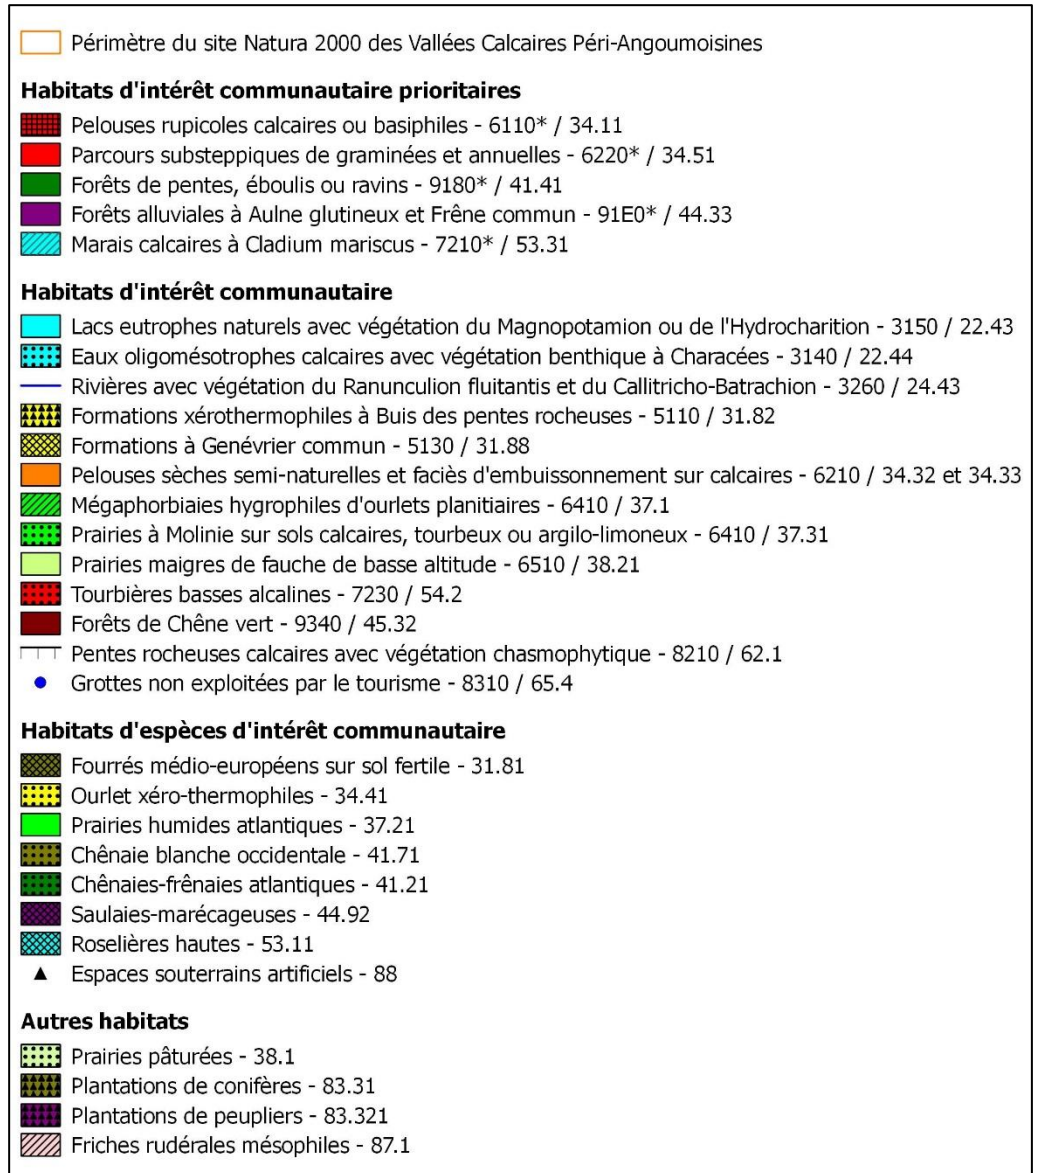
Périmètre du site Natura 2000 des Vallées Calcaires Péri-Angoumoisines

**Habitats d'intérêt communautaire prioritaires**
Pelouses rupicoles calcaires ou basiphiles - 6110* / 34.11
Parcours substeppiques de graminées et annuelles - 6220* / 34.51
Forêts de pentes, éboulis ou ravins - 9180* / 41.41
Forêts alluviales à Aulne glutineux et Frêne commun - 91E0* / 44.33
Marais calcaires à Cladium mariscus - 7210* / 53.31

**Habitats d'intérêt communautaire**
Lacs eutrophes naturels avec végétation du Magnopotamion ou de l'Hydrocharition - 3150 / 22.43
Eaux oligomésotrophes calcaires avec végétation benthique à Characées - 3140 / 22.44
Rivières avec végétation du Ranunculion fluitantis et du Callitricho-Batrachion - 3260 / 24.43
Formations xérothermophiles à Buis des pentes rocheuses - 5110 / 31.82
Formations à Genévrier commun - 5130 / 31.88
Pelouses sèches semi-naturelles et faciès d'embuissonnement sur calcaires - 6210 / 34.32 et 34.33
Mégaphorbiaies hygrophiles d'ourlets planitiaires - 6410 / 37.1
Prairies à Molinie sur sols calcaires, tourbeux ou argilo-limoneux - 6410 / 37.31
Prairies maigres de fauche de basse altitude - 6510 / 38.21
Tourbières basses alcalines - 7230 / 54.2
Forêts de Chêne vert - 9340 / 45.32
Pentes rocheuses calcaires avec végétation chasmophytique - 8210 / 62.1
Grottes non exploitées par le tourisme - 8310 / 65.4

**Habitats d'espèces d'intérêt communautaire**
Fourrés médio-européens sur sol fertile - 31.81
Ourlet xéro-thermophiles - 34.41
Prairies humides atlantiques - 37.21
Chênaie blanche occidentale - 41.71
Chênaies-frênaies atlantiques - 41.21
Saulaies-marécageuses - 44.92
Roselières hautes - 53.11
Espaces souterrains artificiels - 88

**Autres habitats**
Prairies pâturées - 38.1
Plantations de conifères - 83.31
Plantations de peupliers - 83.321
Friches rudérales mésophiles - 87.1